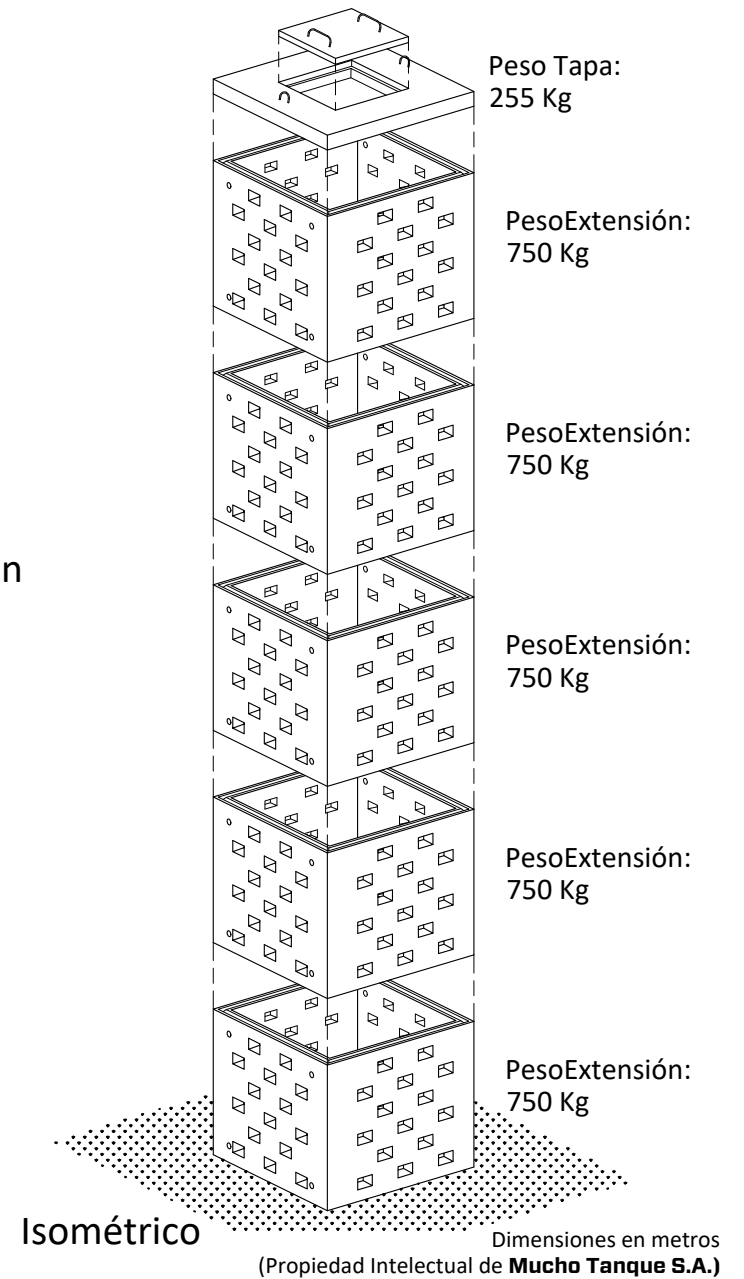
Peso Tapa: 255 Kg

PesoExtensión: 750 Kg

PesoExtensión: 750 Kg

n

PesoExtensión: 750 Kg

PesoExtensión: 750 Kg

PesoExtensión: 750 Kg

Isométrico

Dimensiones en metros
(Propiedad Intelectual de **Mucho Tanque S.A.)**